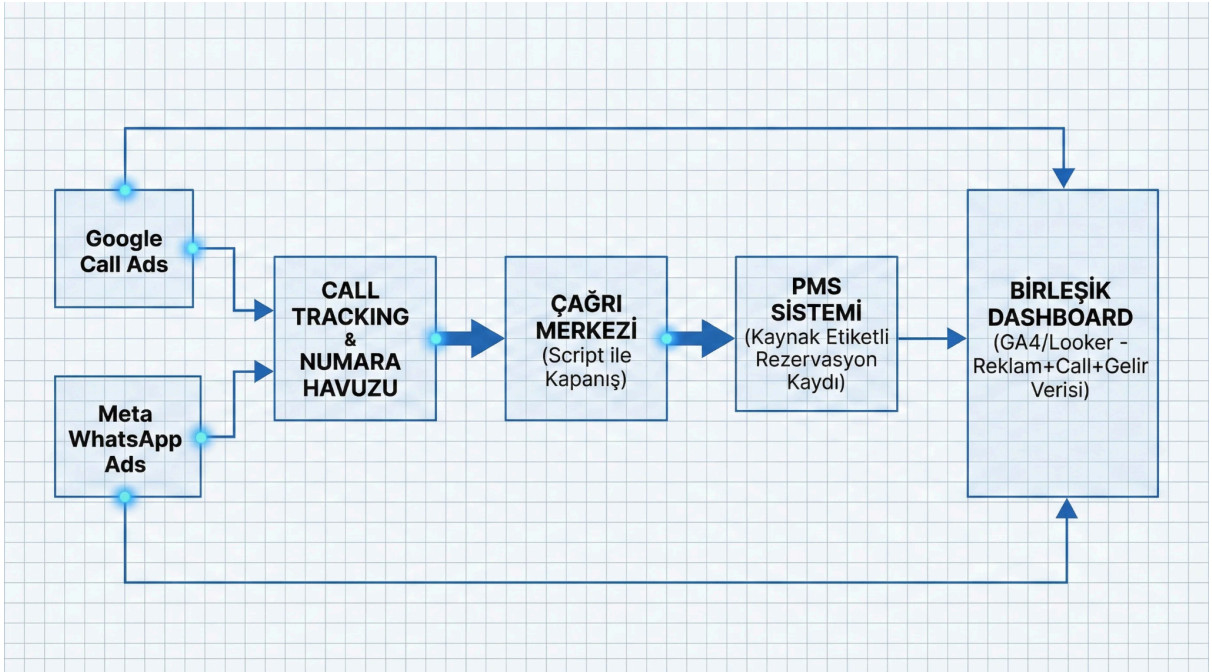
Google Call Ads

Meta WhatsApp Ads

CALL TRACKING & NUMARA HAVUZU

ÇAĞRI MERKEZİ (Script ile Kapanış)

PMS SİSTEMİ (Kaynak Etiketli Rezervasyon Kaydı)

BİRLEŞİK DASHBOARD (GA4/Looker - Reklam+Call+Gelir Verisi)